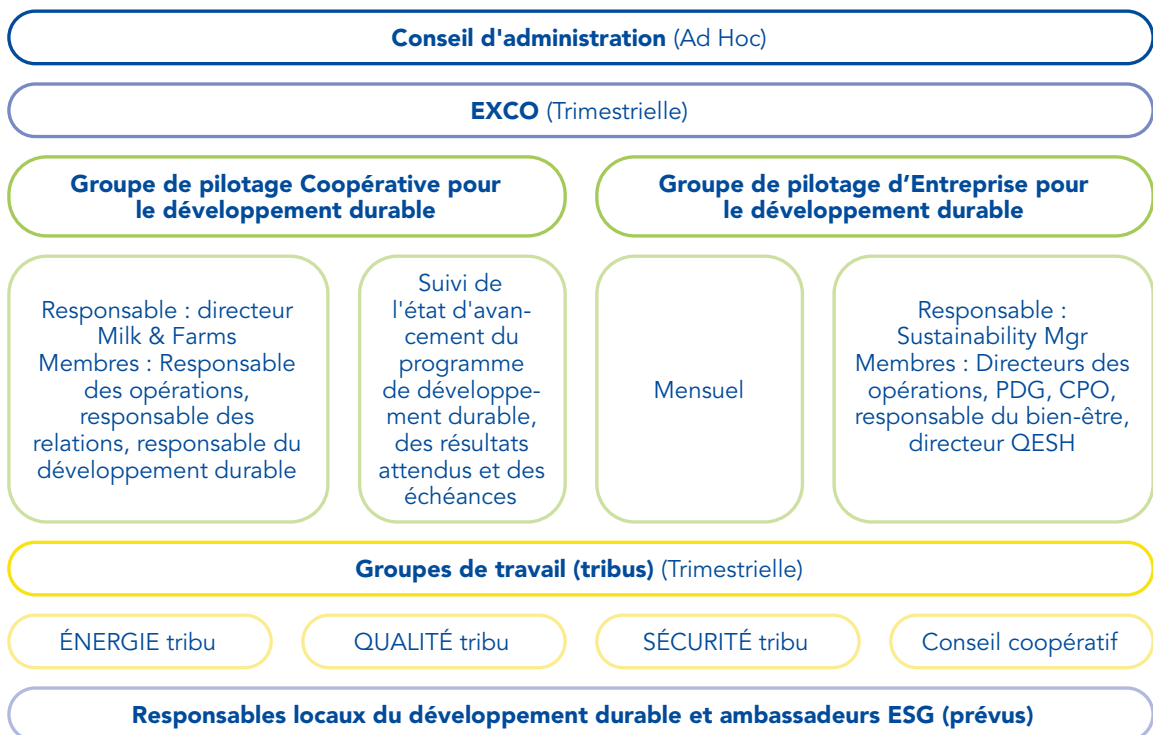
**Conseil d'administration** (Ad Hoc)

**EXCO** (Trimestrielle)

**Groupe de pilotage Coopérative pour le développement durable**

Responsable : directeur Milk & Farms
Membres : Responsable des opérations, responsable des relations, responsable du développement durable

Suivi de l'état d'avancement du programme de développement durable, des résultats attendus et des échéances

**Groupe de pilotage d'Entreprise pour le développement durable**

Mensuel

Responsable : Sustainability Mgr
Membres : Directeurs des opérations, PDG, CPO, responsable du bien-être, directeur QESH

**Groupes de travail (tribus)** (Trimestrielle)

ÉNERGIE tribu

QUALITÉ tribu

SÉCURITÉ tribu

Conseil coopératif

**Responsables locaux du développement durable et ambassadeurs ESG (prévus)**